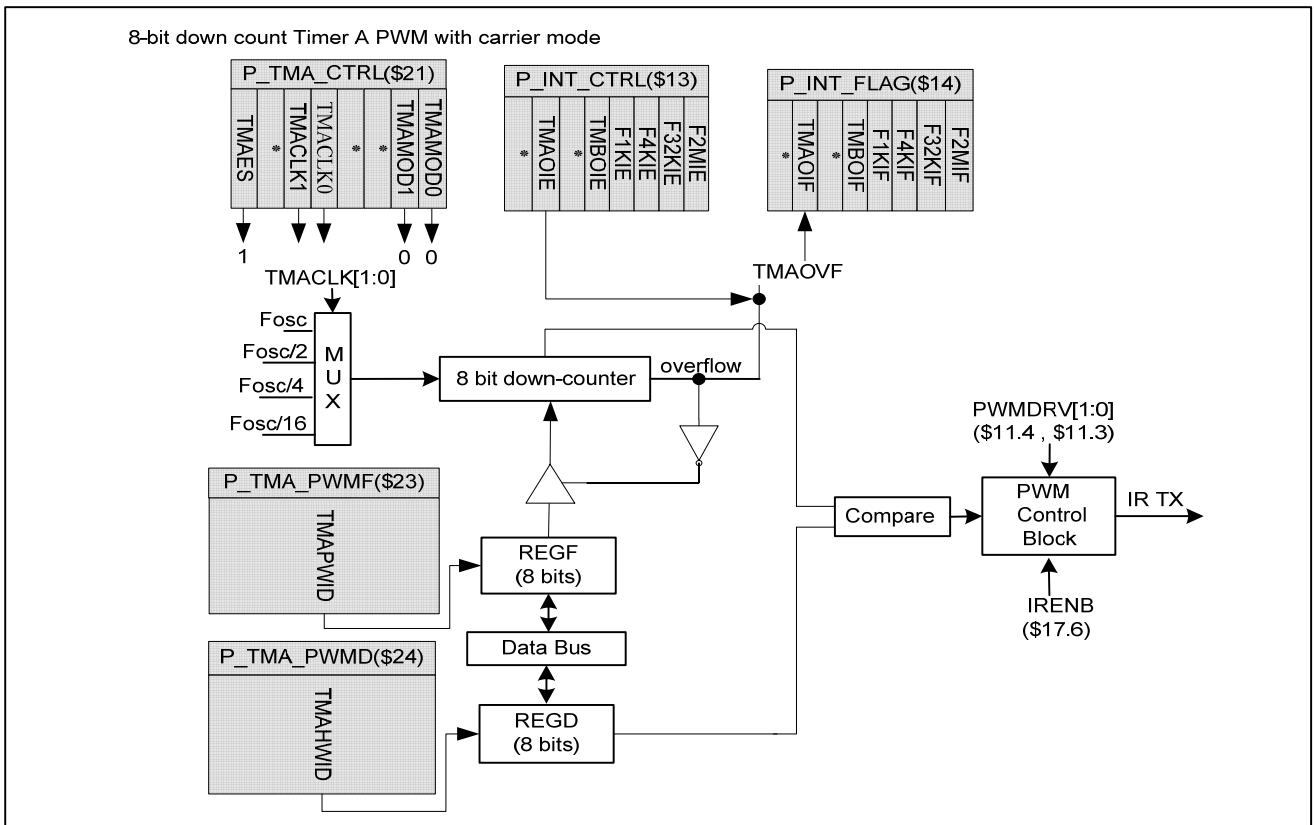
8-bit down count Timer A PWM with carrier mode

P_TMA_CTRL($21)

TMAES
*
TMACLK1
TMACLK0
*
*
TMAMOD1
TMAMOD0

1
0
0

P_INT_CTRL($13)

*
TMAOIE
*
TMBOIE
F1KIE
F4KIE
F32KIE
F2MIE

P_INT_FLAG($14)

*
TMAOIF
*
TMBOIF
F1KIF
F4KIF
F32KIF
F2MIF

TMAOVF

TMACLK[1:0]

Fosc
Fosc/2
Fosc/4
Fosc/16

M
U
X

8 bit down-counter

overflow

PWMDRV[1:0]
($11.4 , $11.3)

P_TMA_PWMF($23)

TMAPWID

REGF
(8 bits)

Compare

PWM
Control
Block

IR TX

IRENB
($17.6)

Data Bus

P_TMA_PWMD($24)

TMAHWID

REGD
(8 bits)